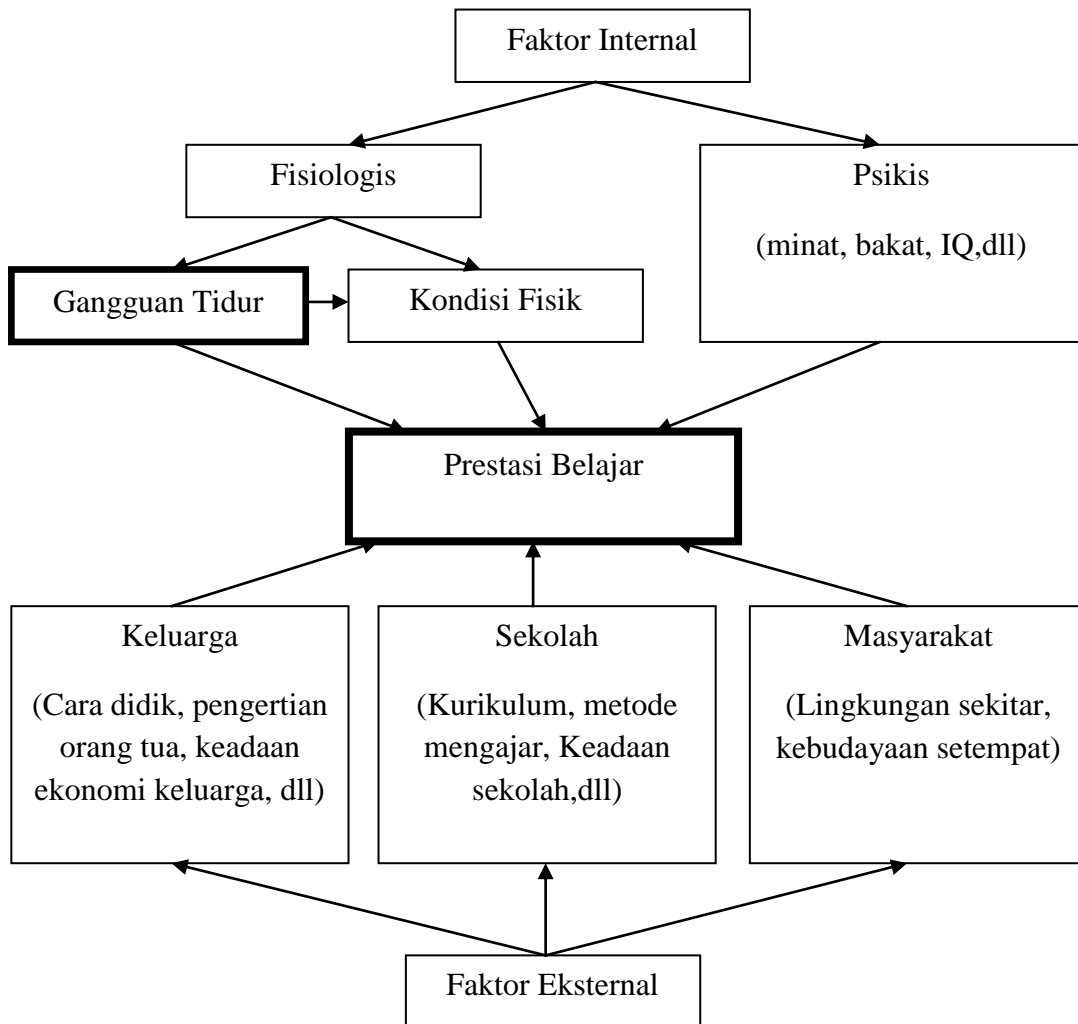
Faktor Internal

Fisiologis

Psikis

(minat, bakat, IQ,dll)

Gangguan Tidur

Kondisi Fisik

Prestasi Belajar

Keluarga

(Cara didik, pengertian orang tua, keadaan ekonomi keluarga, dll)

Sekolah

(Kurikulum, metode mengajar, Keadaan sekolah,dll)

Masyarakat

(Lingkungan sekitar, kebudayaan setempat)

Faktor Eksternal